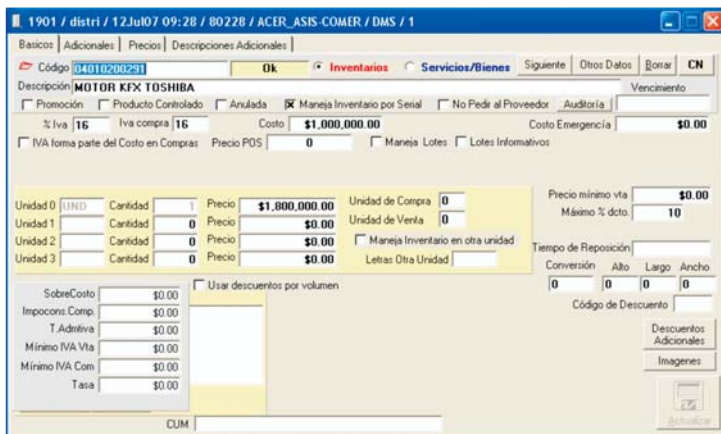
1901 / distri / 12Jul07 09:28 / 80228 / ACER_ASIS-COMER / DMS / 1

Basicos | Adicionales | Precios | Descripciones Adicionales

Código 04010200291 | Ok | Inventarios | Servicios/Bienes | Siguiente | Otros Datos | Borrar | CN

Descripción MOTOR KFX TOSHIBA | Vencimiento

Promoción | Producto Controlado | Anulada | Maneja Inventario por Serial | No Pedir al Proveedor | Auditoría

% Iva 16 | Iva compra 16 | Costo $1,000,000.00 | Costo Emergencia $0.00

IVA forma parte del Costo en Compras | Precio POS 0 | Maneja Lotes | Lotes Informativos

| | | | | |
|---|---|---|---|---|---|
| Unidad 0 | UND | Cantidad | 1 | Precio | $1,800,000.00 |
| Unidad 1 | | Cantidad | 0 | Precio | $0.00 |
| Unidad 2 | | Cantidad | 0 | Precio | $0.00 |
| Unidad 3 | | Cantidad | 0 | Precio | $0.00 |

Unidad de Compra 0
Unidad de Venta 0
Maneja Inventario en otra unidad
Letras Otra Unidad

Precio mínimo vta $0.00
Máximo % dcto. 10

Tiempo de Reposición
Conversión 0 | Alto 0 | Largo 0 | Ancho 0
Código de Descuento

Usar descuentos por volumen

| | |
|---|---|
| SobreCosto | $0.00 |
| Impocons.Comp. | $0.00 |
| T.Admtiva | $0.00 |
| Mínimo IVA Vta | $0.00 |
| Mínimo IVA Com | $0.00 |
| Tasa | $0.00 |

Descuentos Adicionales
Imagenes
Actualizar

CUM